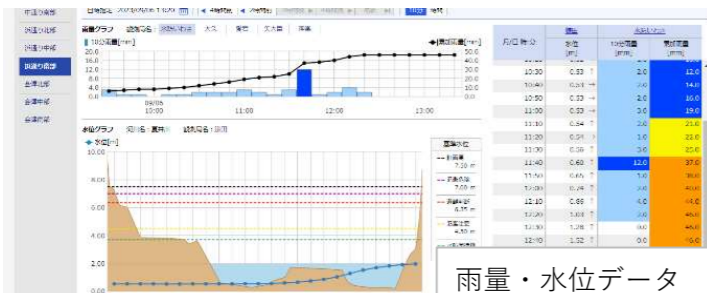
中道り南部
沢道り北部
沢道り中部
沢道り南部
金澤北部
金澤中部
金澤南部

日時指定 20 年 月 日 時 分
4時間前
最新

雨量グラフ 観測局名：沢道り
大久 長住 大久目 洋園

10分間雨量[mm]
累加雨量[mm]
20.0
16.0
12.0
8.0
4.0
0.0
60.0
50.0
40.0
30.0
20.0
10.0
0.0
08/05
10:00
11:00
12:00
13:00

水位グラフ 河川名：夏井川 観測局名：新田
水位[m]
10.00
8.00
6.00
4.00
2.00
0.00

基準水位
計画高 7.10 m
氾濫危険 7.00 m
避難判断 6.35 m
氾濫注意 4.30 m

| 月/日 時:分 | 水位 [m] | 10分雨量 [mm] | 累加雨量 [mm] |
|---|---|---|---|
| 10:30 | 0.53 ↑ | 2.0 | 12.0 |
| 10:40 | 0.53 → | 2.0 | 14.0 |
| 10:50 | 0.53 → | 2.0 | 16.0 |
| 11:00 | 0.53 → | 3.0 | 19.0 |
| 11:10 | 0.54 ↑ | 2.0 | 21.0 |
| 11:20 | 0.54 ↑ | 1.0 | 22.0 |
| 11:30 | 0.56 ↑ | 3.0 | 25.0 |
| 11:40 | 0.60 ↑ | 12.0 | 37.0 |
| 11:50 | 0.65 ↑ | 1.0 | 38.0 |
| 12:00 | 0.74 ↑ | 2.0 | 40.0 |
| 12:10 | 0.88 ↑ | 4.0 | 44.0 |
| 12:20 | 1.08 ↑ | 2.0 | 46.0 |
| 12:30 | 1.28 ↑ | 0.0 | 46.0 |
| 12:40 | 1.52 ↑ | 0.0 | 46.0 |

雨量・水位データ